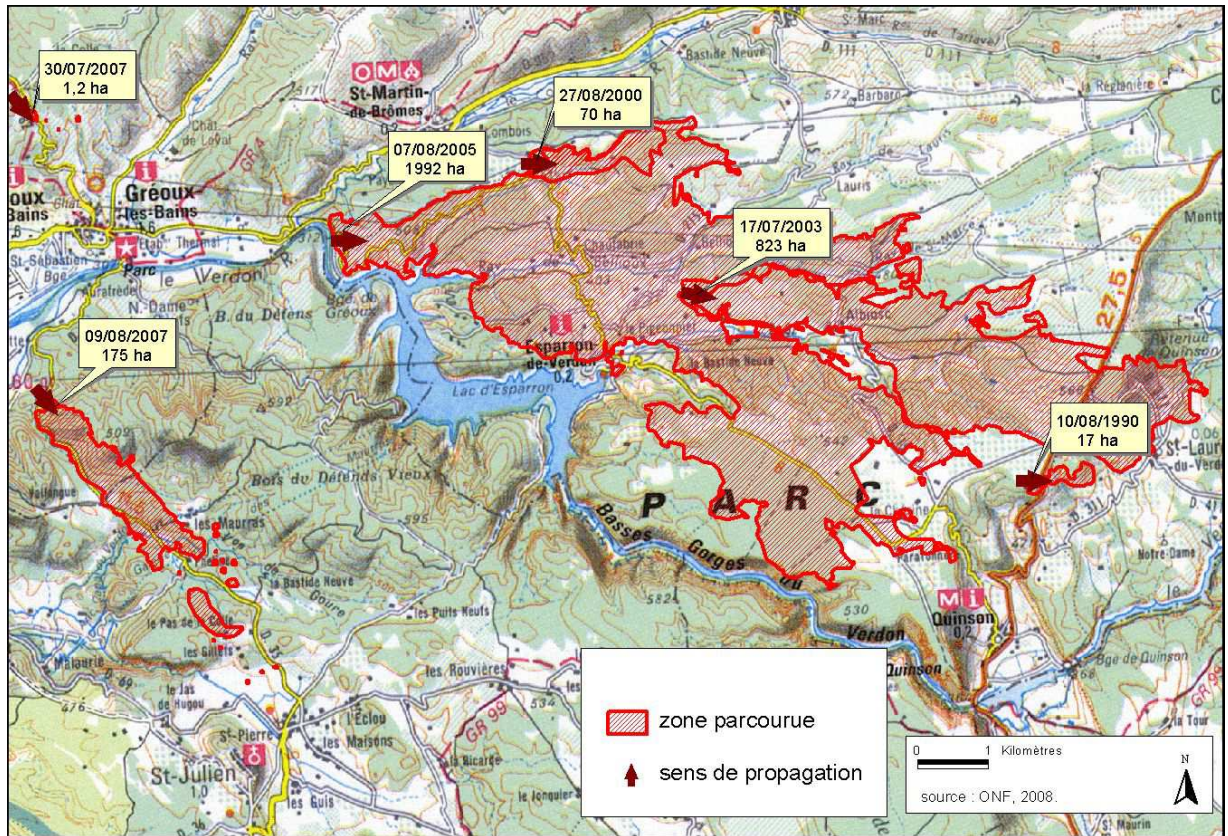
30/07/2007
1,2 ha

27/08/2000
70 ha

07/08/2005
1992 ha

17/07/2003
823 ha

09/08/2007
175 ha

10/08/1990
17 ha

St-Martin-de-Brômes
Gréoux-les-Bains
Parc
le Verdon
B. du Défens
Bois de Gréoux
Esparron-de-Verdon
Lac d'Esparron
Bois du Défends Vieux
Basses Gorges du Verdon
P A R C
Albiosc
la Bastide Neuve
Quinson
St-Julien
les Maurras
le Pas de
les Puits Neufs
les Rouvières
l'Eclou
les Maisons
St-Pierre
Malaurie
la Ricarde
les Guis
St-Laurent-du-Verdon
Notre-Dame
Bastide Neuve
Barbaro
Lauris
Combors
Ray de Lauris
27.5
GR 99
GR 4
D 111
D 311

zone parcourue
sens de propagation

0 1 Kilomètres
N
source : ONF, 2008.